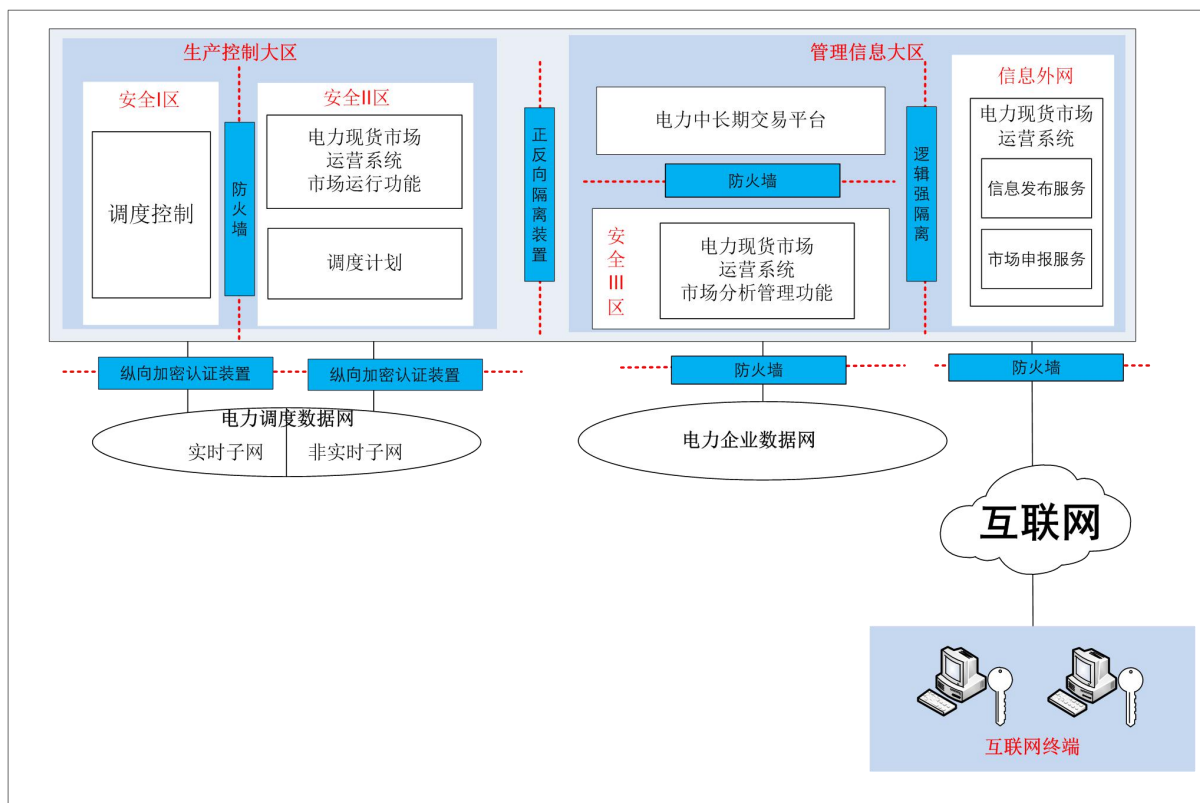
生产控制大区

安全I区

调度控制

防火墙

安全II区

电力现货市场运营系统市场运行功能

调度计划

正反向隔离装置

管理信息大区

电力中长期交易平台

防火墙

安全III区

电力现货市场运营系统市场分析管理功能

逻辑强隔离

信息外网

电力现货市场运营系统

信息发布服务

市场申报服务

纵向加密认证装置

纵向加密认证装置

防火墙

防火墙

电力调度数据网

实时子网

非实时子网

电力企业数据网

互联网

互联网终端